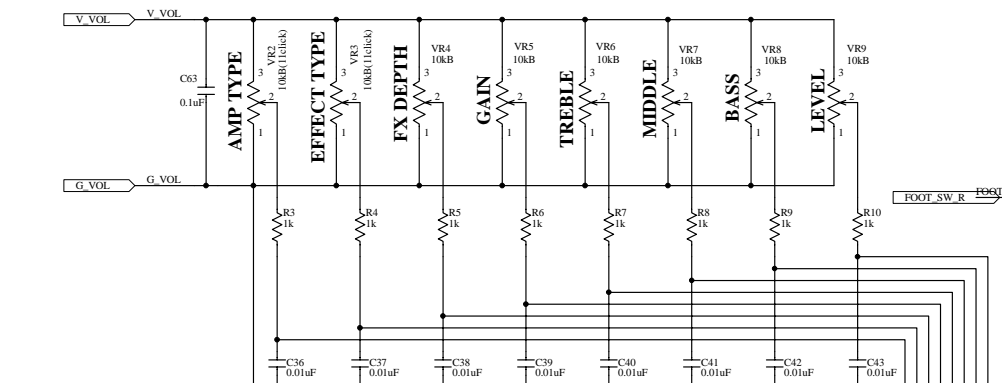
V_VOL V_VOL
C63
0.1uF
AMP TYPE
VR2
10kB(11click)
3
2
1
EFFECT TYPE
VR3
10kB(11click)
3
2
1
FX DEPTH
VR4
10kB
3
2
1
GAIN
VR5
10kB
3
2
1
TREBLE
VR6
10kB
3
2
1
MIDDLE
VR7
10kB
3
2
1
BASS
VR8
10kB
3
2
1
LEVEL
VR9
10kB
3
2
1
G_VOL G_VOL
FOOT_SW_R FOOT
R3
1k
R4
1k
R5
1k
R6
1k
R7
1k
R8
1k
R9
1k
R10
1k
C36
0.01uF
C37
0.01uF
C38
0.01uF
C39
0.01uF
C40
0.01uF
C41
0.01uF
C42
0.01uF
C43
0.01uF